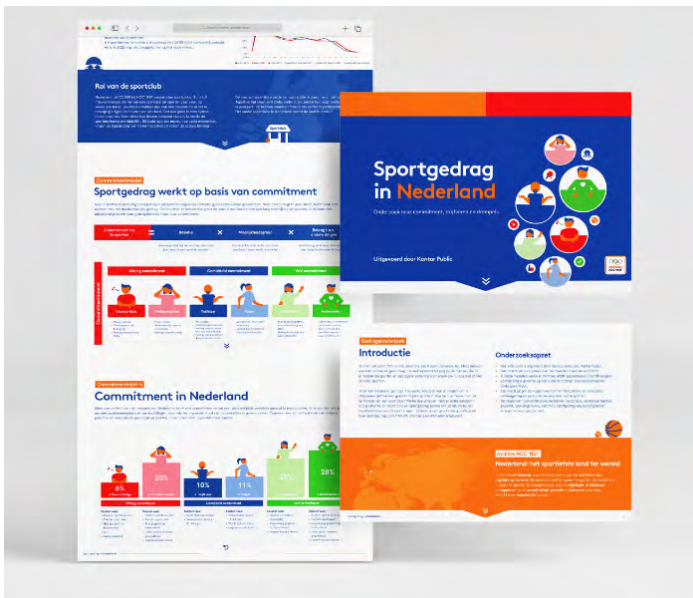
Rol van de sportclub

Sportgedrag werkt op basis van commitment

Commitment in Nederland

6%

28%

10%

11%

28%

Sportgedrag in Nederland

Onderzoek naar commitment, motivatie en drempels

Uitgevoerd door Kantar Public

Introductie

Onderzoeksopzet

Nederland: het sportiefste land ter wereld